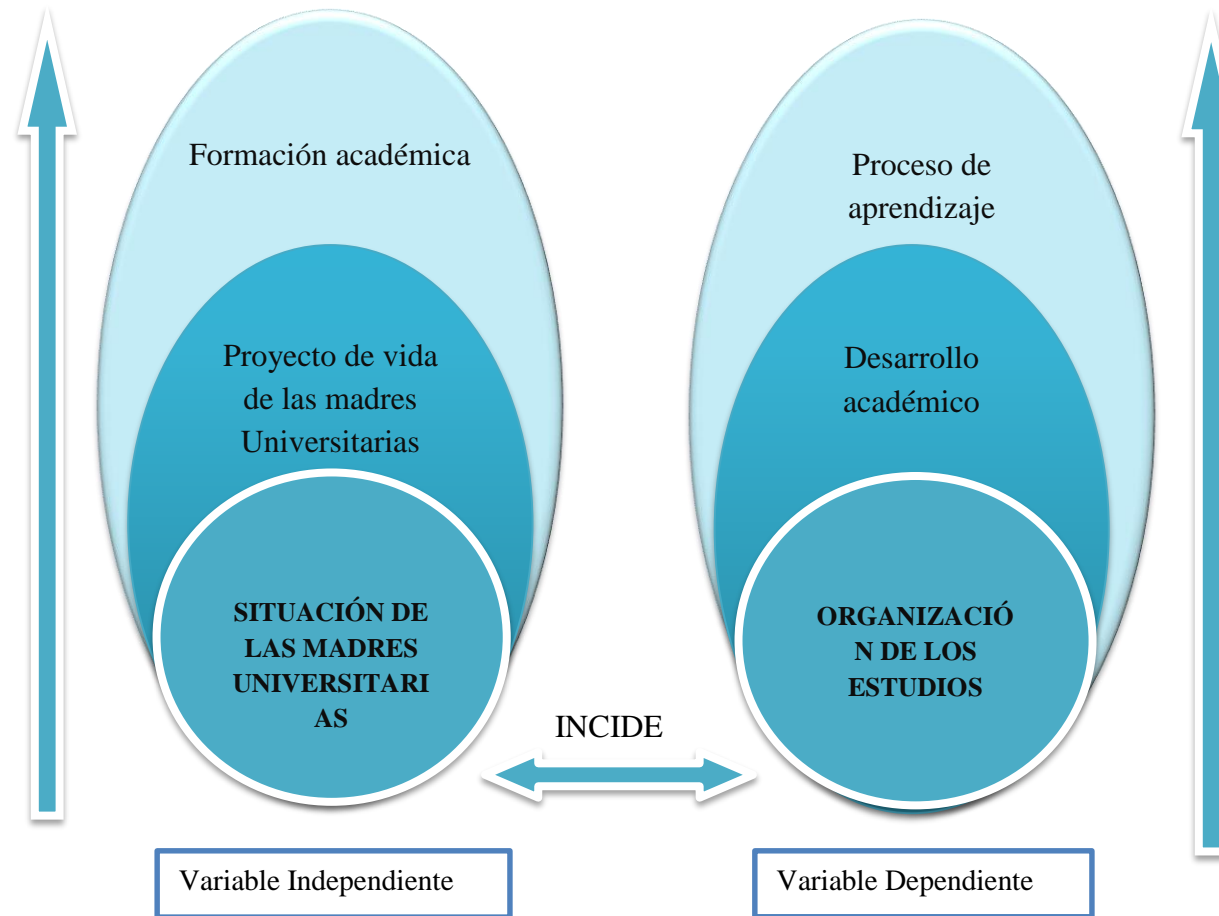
Formación académica

Proyecto de vida de las madres Universitarias

SITUACIÓN DE LAS MADRES UNIVERSITARI AS

Proceso de aprendizaje

Desarrollo académico

ORGANIZACIÓ N DE LOS ESTUDIOS

INCIDE

Variable Independiente

Variable Dependiente